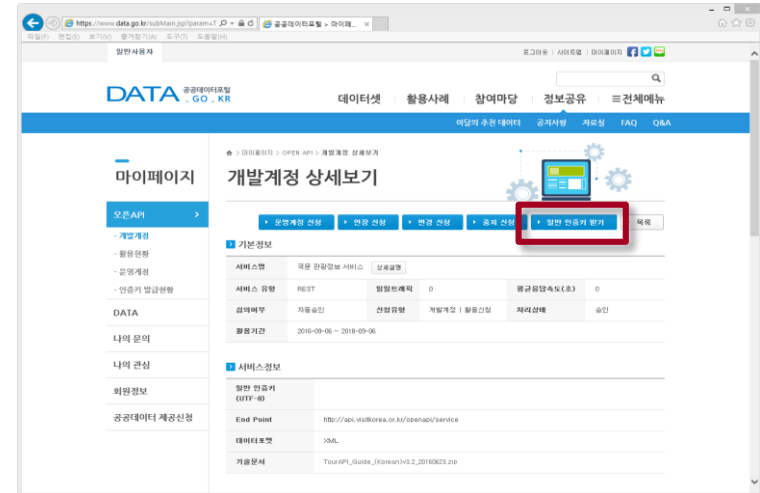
https://www.data.go.kr/subMain.jsp?param=T
공공데이터포털 > 마이페...
파일(F) 편집(E) 보기(V) 즐겨찾기(A) 도구(T) 도움말(H)

일반사용자

로그아웃 | 사이트맵 | 마이페이지

DATA 공공데이터포털 .GO.KR

데이터셋 활용사례 참여마당 정보공유 ≡전체메뉴

이달의 추천 데이터 공지사항 자료실 FAQ Q&A

마이페이지

오픈API
- 개발계정
- 활용현황
- 운영계정
- 인증키 발급현황
DATA
나의 문의
나의 관심
회원정보
공공데이터 제공신청

마이페이지 > OPEN API > 개발계정 상세보기

개발계정 상세보기

운영계정 신청 연장 신청 변경 신청 중지 신청 일반 인증키 받기 목록

기본정보

| 서비스명 | 국문 관광정보 서비스 상세설명 | | | | |
|---|---|---|---|---|---|
| 서비스 유형 | REST | 일일트래픽 | 0 | 평균응답속도(초) | 0 |
| 심의여부 | 자동승인 | 신청유형 | 개발계정 \| 활용신청 | 처리상태 | 승인 |
| 활용기간 | 2016-09-06 ~ 2018-09-06 | | | | |

서비스정보

| 일반 인증키 (UTF-8) | |
|---|---|
| End Point | http://api.visitkorea.or.kr/openapi/service |
| 데이터포맷 | XML |
| 기술문서 | TourAPI_Guide_(Korean)v3.2_20160623.zip |